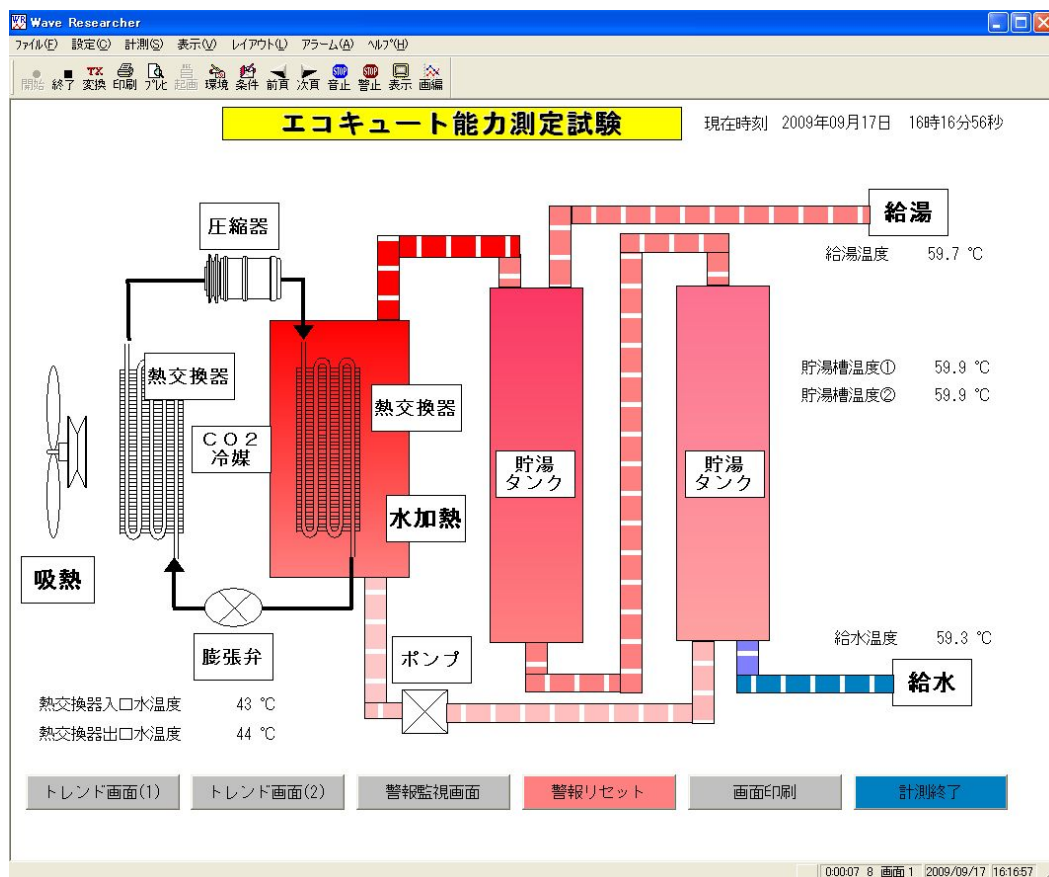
Wave Researcher

ファイル(F) 設定(C) 計測(S) 表示(V) レイアウト(L) アラーム(A) ヘルプ(H)

開始 終了 変換 印刷 プレビ 起画 環境 条件 前頁 次頁 音止 警止 表示 画編

エコキュート能力測定試験

現在時刻 2009年09月17日 16時16分56秒

給湯

給湯温度 59.7 ℃

圧縮器

熱交換器

CO2 冷媒

熱交換器

水加熱

貯湯タンク

貯湯タンク

貯湯槽温度① 59.9 ℃

貯湯槽温度② 59.9 ℃

吸熱

膨張弁

ポンプ

給水温度 59.3 ℃

給水

熱交換器入口水温度 43 ℃

熱交換器出口水温度 44 ℃

トレンド画面(1)

トレンド画面(2)

警報監視画面

警報リセット

画面印刷

計測終了

0:00:07 8 画面 1 2009/09/17 16:16:57